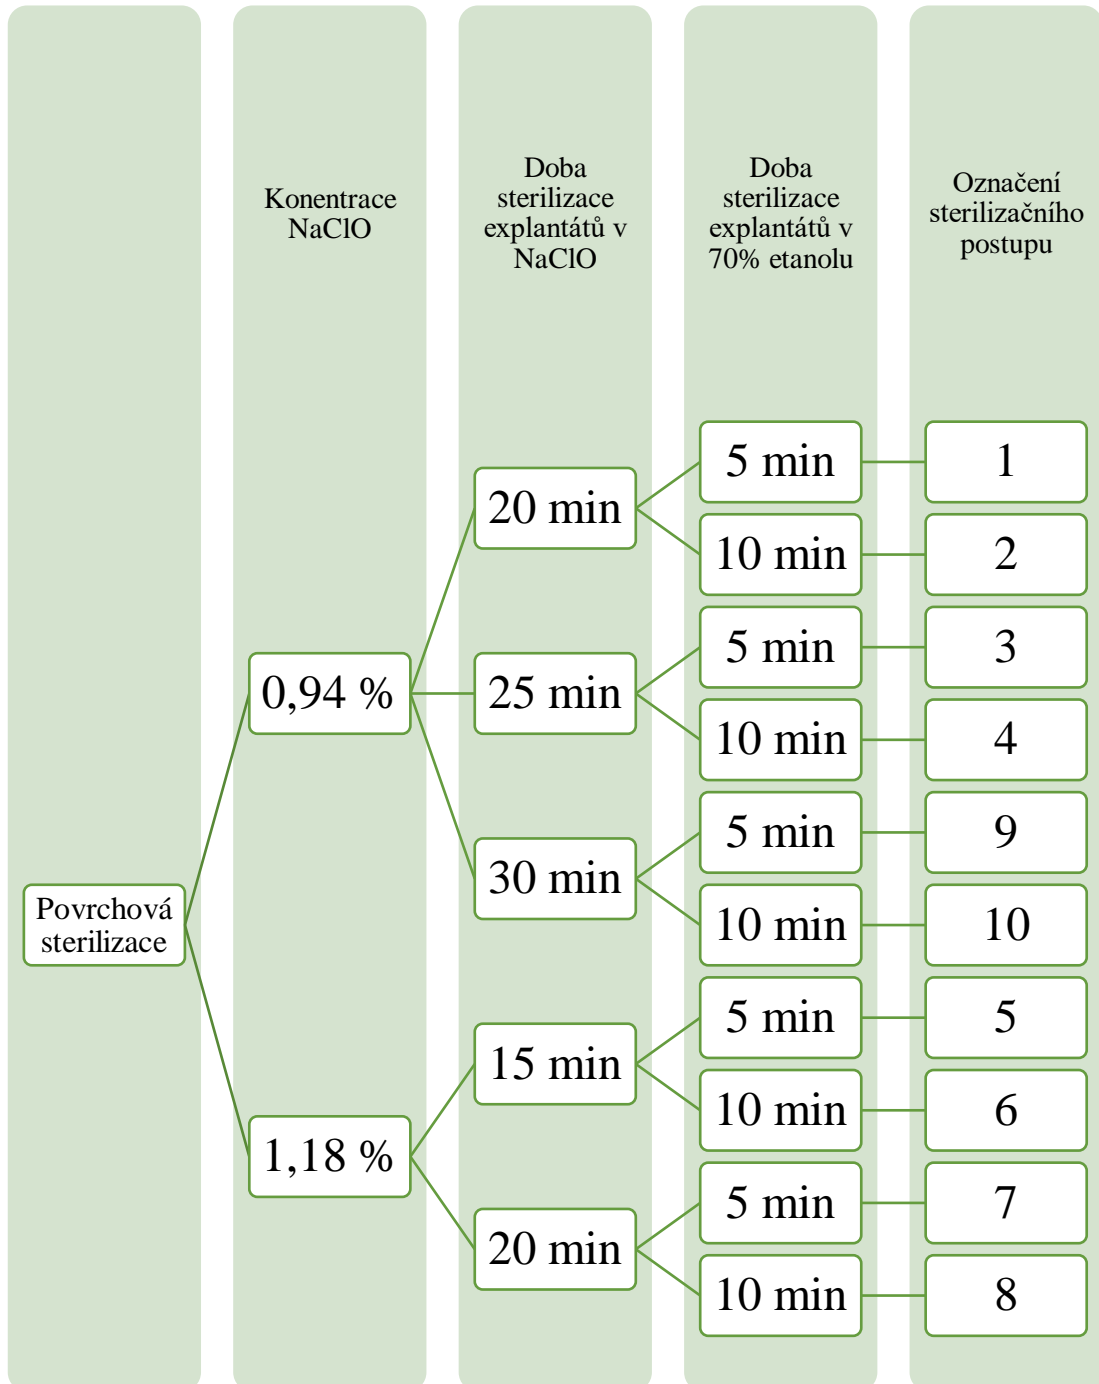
Konentrace NaClO

Doba sterilizace explantátů v NaClO

Doba sterilizace explantátů v 70% etanolu

Označení sterilizačního postupu

Povrchová sterilizace

0,94 %

20 min
5 min 1
10 min 2

25 min
5 min 3
10 min 4

30 min
5 min 9
10 min 10

1,18 %

15 min
5 min 5
10 min 6

20 min
5 min 7
10 min 8